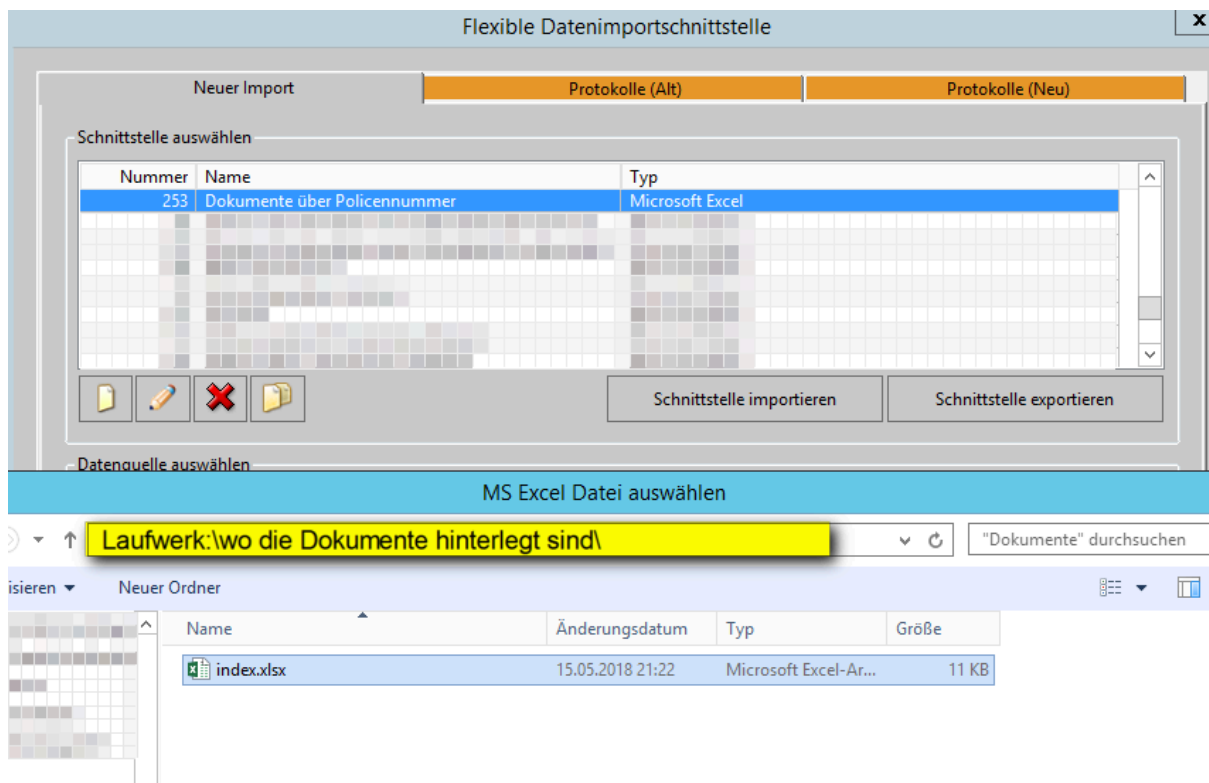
Flexible Datenimportschnittstelle

x

Neuer Import | Protokolle (Alt) | Protokolle (Neu)

Schnittstelle auswählen

| Nummer | Name | Typ |
|---|---|---|
| 253 | Dokumente über Policennummer | Microsoft Excel |

Schnittstelle importieren

Schnittstelle exportieren

Datenquelle auswählen

MS Excel Datei auswählen

Laufwerk:\wo die Dokumente hinterlegt sind\

"Dokumente" durchsuchen

isieren ▾

Neuer Ordner

| Name | Änderungsdatum | Typ | Größe |
|---|---|---|---|
| index.xlsx | 15.05.2018 21:22 | Microsoft Excel-Ar... | 11 KB |